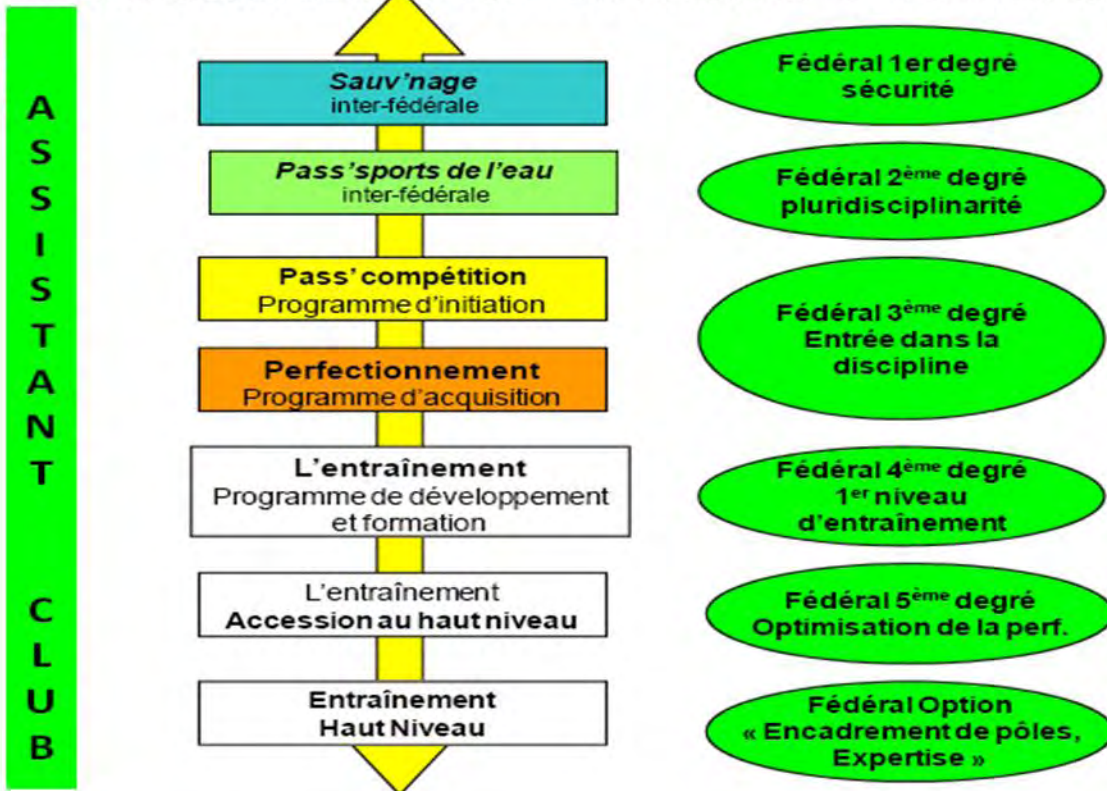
ASSISTANT CLUB

Sauv'nage
inter-fédérale

Pass'sports de l'eau
inter-fédérale

Pass' compétition
Programme d'initiation

Perfectionnement
Programme d'acquisition

L'entraînement
Programme de développement et formation

L'entraînement
Accession au haut niveau

Entraînement
Haut Niveau

Fédéral 1er degré
sécurité

Fédéral 2$^{ème}$ degré
pluridisciplinarité

Fédéral 3$^{ème}$ degré
Entrée dans la discipline

Fédéral 4$^{ème}$ degré
1$^{er}$ niveau d'entraînement

Fédéral 5$^{ème}$ degré
Optimisation de la perf.

Fédéral Option
« Encadrement de pôles, Expertise »